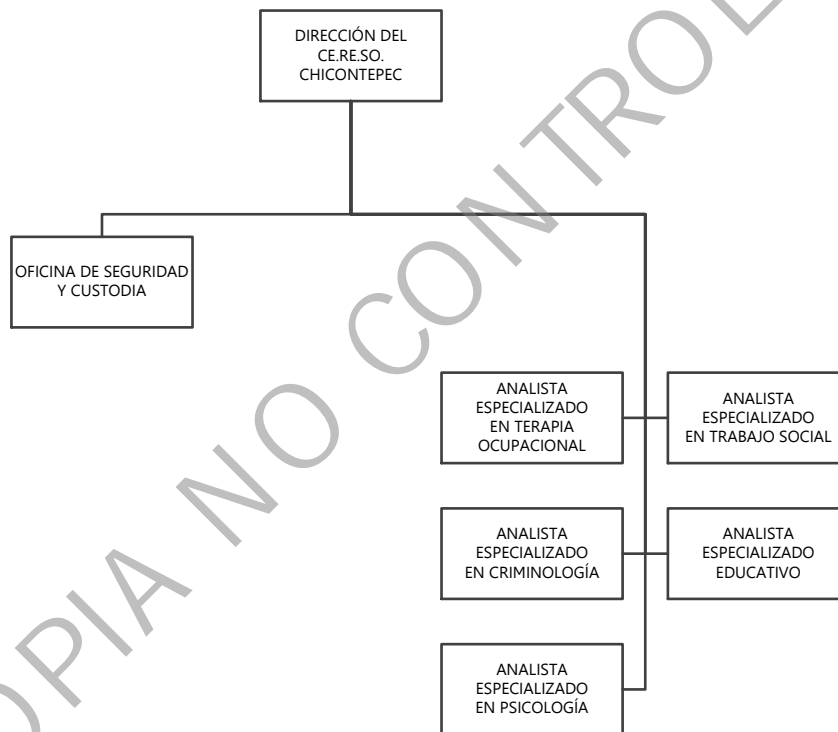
DIRECCIÓN DEL CE.RE.SO. CHICONTEPEC

OFICINA DE SEGURIDAD Y CUSTODIA

ANALISTA ESPECIALIZADO EN TERAPIA OCUPACIONAL

ANALISTA ESPECIALIZADO EN TRABAJO SOCIAL

ANALISTA ESPECIALIZADO EN CRIMINOLOGÍA

ANALISTA ESPECIALIZADO EDUCATIVO

ANALISTA ESPECIALIZADO EN PSICOLOGÍA

COPIA NO CONTROLADA